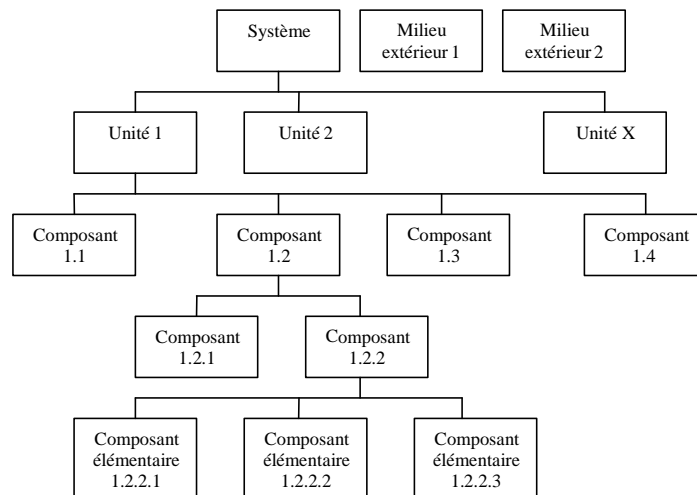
Système

Milieu extérieur 1

Milieu extérieur 2

Unité 1

Unité 2

Unité X

Composant 1.1

Composant 1.2

Composant 1.3

Composant 1.4

Composant 1.2.1

Composant 1.2.2

Composant élémentaire 1.2.2.1

Composant élémentaire 1.2.2.2

Composant élémentaire 1.2.2.3